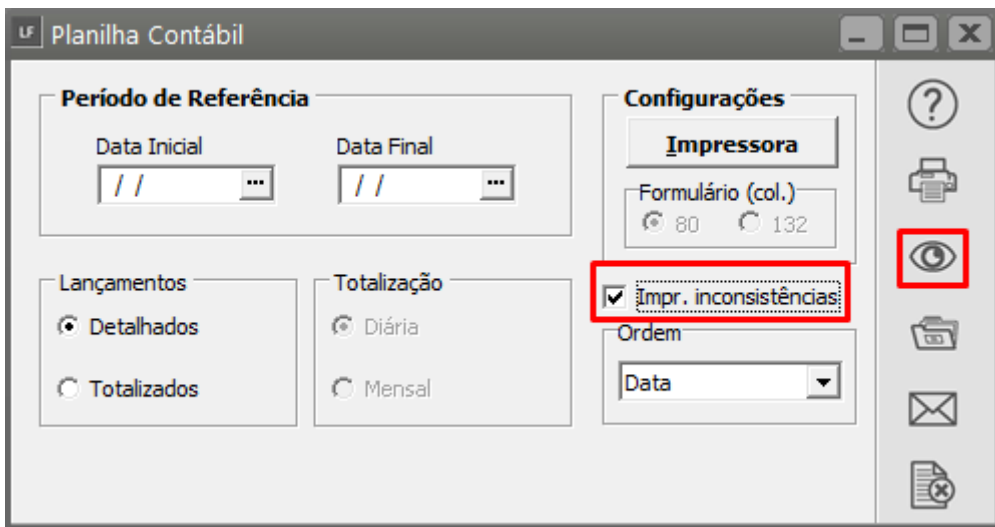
LF Planilha Contábil

Período de Referência
Data Inicial
/ /
Data Final
/ /

Configurações
Impressora
Formulário (col.)
80
132

Lançamentos
Detalhados
Totalizados

Totalização
Diária
Mensal

Impr. inconsistências

Ordem
Data

?